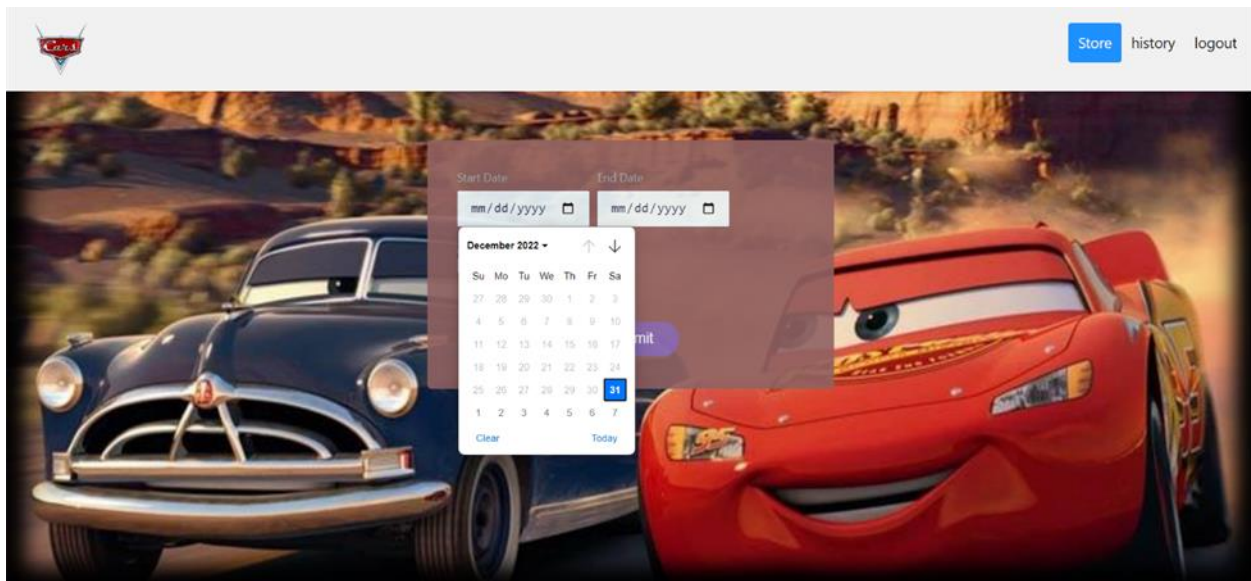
Cars

Store history logout

Start Date
mm/dd/yyyy

End Date
mm/dd/yyyy

December 2022

| Su | Mo | Tu | We | Th | Fr | Sa |
|---|---|---|---|---|---|---|
| 27 | 28 | 29 | 30 | 1 | 2 | 3 |
| 4 | 5 | 6 | 7 | 8 | 9 | 10 |
| 11 | 12 | 13 | 14 | 15 | 16 | 17 |
| 18 | 19 | 20 | 21 | 22 | 23 | 24 |
| 25 | 26 | 27 | 28 | 29 | 30 | 31 |
| 1 | 2 | 3 | 4 | 5 | 6 | 7 |

Clear Today

mit